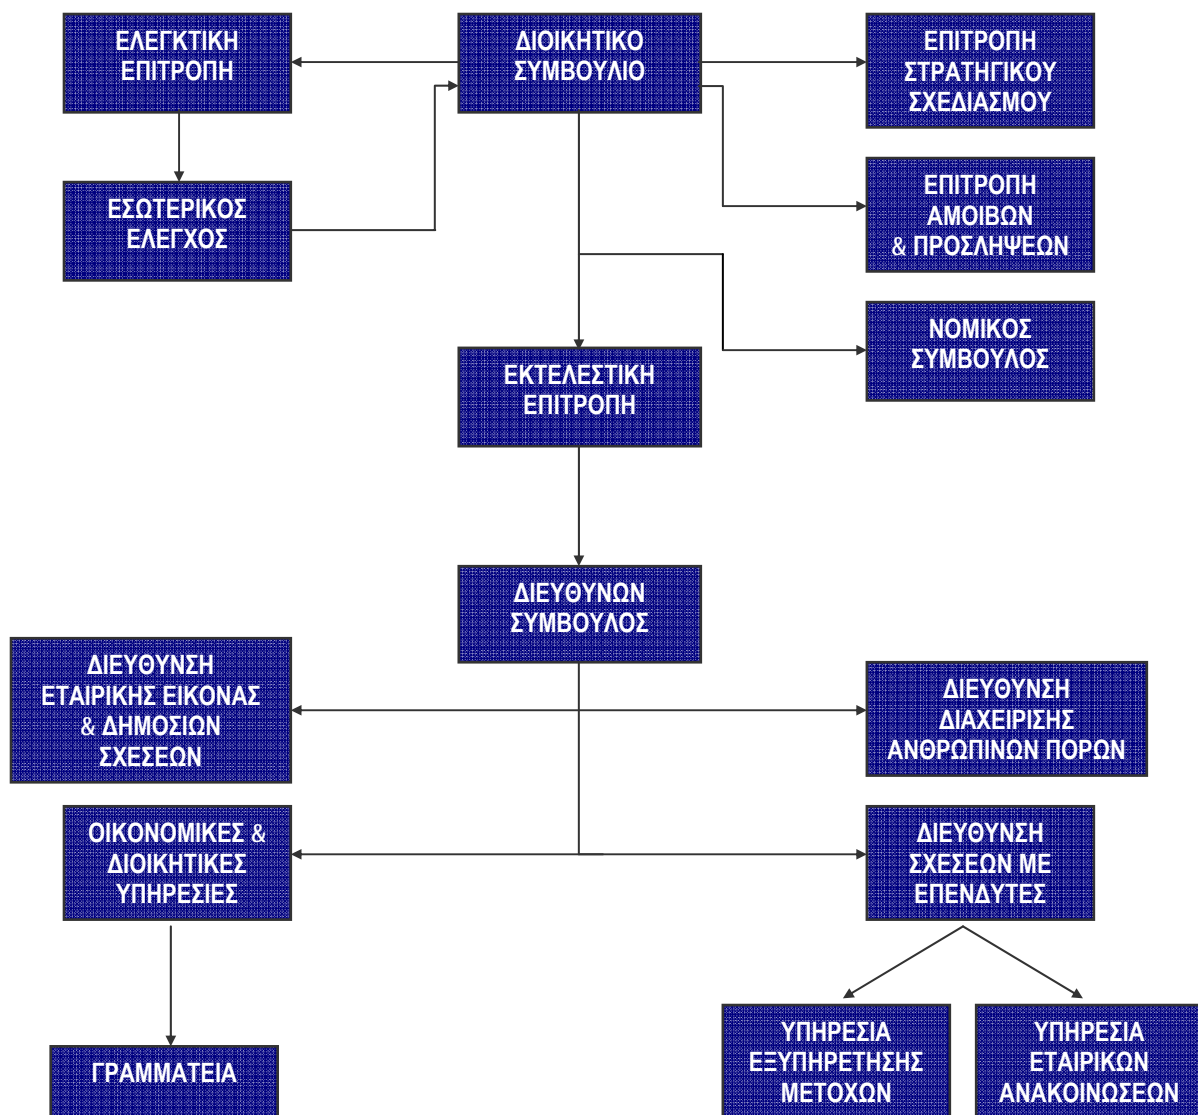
ΕΛΕΓΚΤΙΚΗ ΕΠΙΤΡΟΠΗ

ΔΙΟΙΚΗΤΙΚΟ ΣΥΜΒΟΥΛΙΟ

ΕΠΙΤΡΟΠΗ ΣΤΡΑΤΗΓΙΚΟΥ ΣΧΕΔΙΑΣΜΟΥ

ΕΣΩΤΕΡΙΚΟΣ ΕΛΕΓΧΟΣ

ΕΠΙΤΡΟΠΗ ΑΜΟΙΒΩΝ & ΠΡΟΣΛΗΨΕΩΝ

ΝΟΜΙΚΟΣ ΣΥΜΒΟΥΛΟΣ

ΕΚΤΕΛΕΣΤΙΚΗ ΕΠΙΤΡΟΠΗ

ΔΙΕΥΘΥΝΩΝ ΣΥΜΒΟΥΛΟΣ

ΔΙΕΥΘΥΝΣΗ ΕΤΑΙΡΙΚΗΣ ΕΙΚΟΝΑΣ & ΔΗΜΟΣΙΩΝ ΣΧΕΣΕΩΝ

ΔΙΕΥΘΥΝΣΗ ΔΙΑΧΕΙΡΙΣΗΣ ΑΝΘΡΩΠΙΝΩΝ ΠΟΡΩΝ

ΟΙΚΟΝΟΜΙΚΕΣ & ΔΙΟΙΚΗΤΙΚΕΣ ΥΠΗΡΕΣΙΕΣ

ΔΙΕΥΘΥΝΣΗ ΣΧΕΣΕΩΝ ΜΕ ΕΠΕΝΔΥΤΕΣ

ΓΡΑΜΜΑΤΕΙΑ

ΥΠΗΡΕΣΙΑ ΕΞΥΠΗΡΕΤΗΣΗΣ ΜΕΤΟΧΩΝ

ΥΠΗΡΕΣΙΑ ΕΤΑΙΡΙΚΩΝ ΑΝΑΚΟΙΝΩΣΕΩΝ